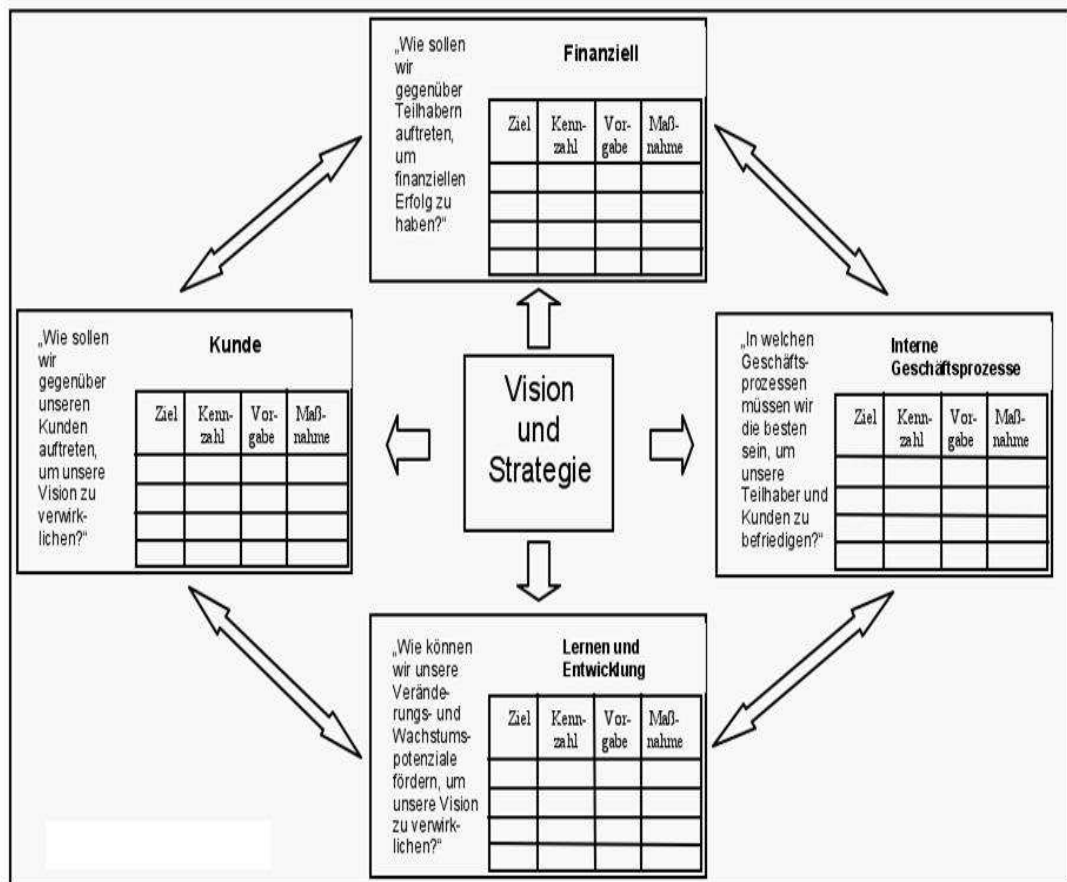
„Wie sollen wir gegenüber Teilhabern auftreten, um finanziellen Erfolg zu haben?"

Finanziell

| Ziel | Kennzahl | Vorgabe | Maßnahme |
|---|---|---|---|
| | | | |
| | | | |
| | | | |
| | | | |

„Wie sollen wir gegenüber unseren Kunden auftreten, um unsere Vision zu verwirklichen?"

Kunde

| Ziel | Kennzahl | Vorgabe | Maßnahme |
|---|---|---|---|
| | | | |
| | | | |
| | | | |
| | | | |

Vision und Strategie

„In welchen Geschäftsprozessen müssen wir die besten sein, um unsere Teilhaber und Kunden zu befriedigen?"

Interne Geschäftsprozesse

| Ziel | Kennzahl | Vorgabe | Maßnahme |
|---|---|---|---|
| | | | |
| | | | |
| | | | |
| | | | |

„Wie können wir unsere Veränderungs- und Wachstumspotenziale fördern, um unsere Vision zu verwirklichen?"

Lernen und Entwicklung

| Ziel | Kennzahl | Vorgabe | Maßnahme |
|---|---|---|---|
| | | | |
| | | | |
| | | | |
| | | | |